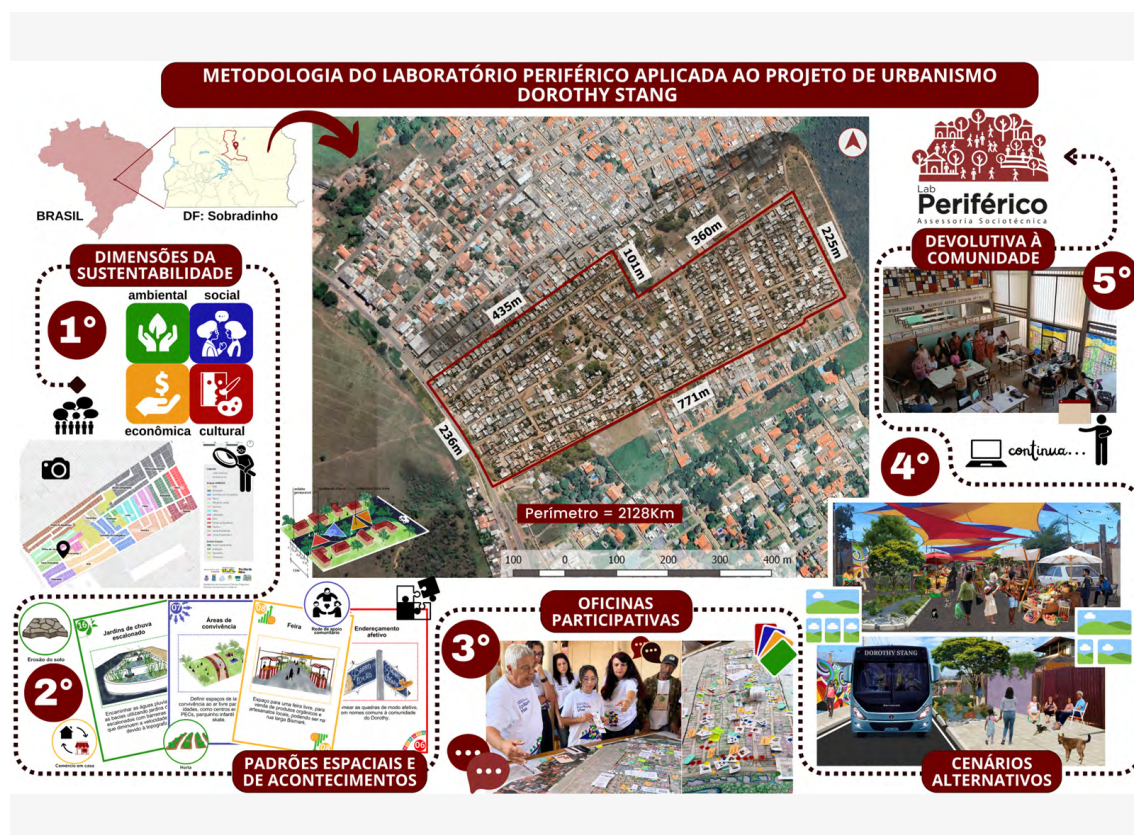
METODOLOGIA DO LABORATÓRIO PERIFÉRICO APLICADA AO PROJETO DE URBANISMO DOROTHY STANG

BRASIL

DF: Sobradinho

DIMENSÕES DA SUSTENTABILIDADE

1°

ambiental

social

econômica

cultural

435m

101m

360m

225m

771m

236m

Perímetro = 2128Km

100 0 100 200 300 400 m

Lab Periférico Assessoria Sociotécnica

DEVOLUTIVA À COMUNIDADE

5°

4°

continua...

Erosão do solo

2°

Comércio em casa

Jardins de chuva escalonado

Encaminhar as águas pluviais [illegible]

07 Áreas de convivência

Definir espaço de la convivência ao ar livre para idades, como centros e PECs, parquinho infantil, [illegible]

08 Feira

Espaço para uma feira livre, para venda de produtos orgânicos e artesanatos locais, podendo ser na rua larga Bismarc.

Rede de apoio comunitário

Endereçamento afetivo

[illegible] nomear as quadras de modo afetivo, em nomes comuns à comunidade do Dorothy.

Horta

PADRÕES ESPACIAIS E DE ACONTECIMENTOS

OFICINAS PARTICIPATIVAS

3°

DOROTHY STANG

CENÁRIOS ALTERNATIVOS